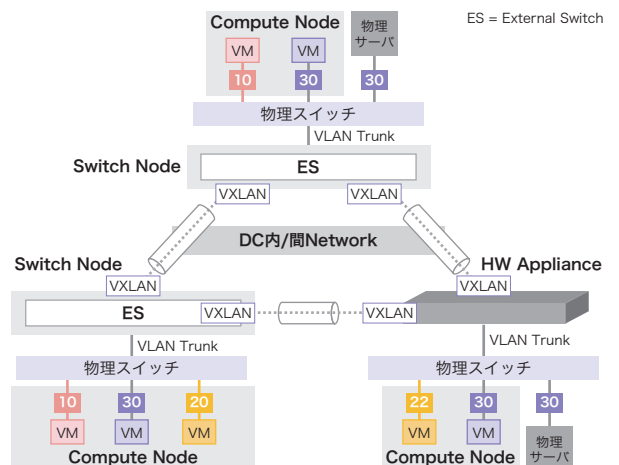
ES = External Switch

Compute Node
VM
VM
10
30
物理サーバ
30
物理スイッチ
VLAN Trunk
Switch Node
ES
VXLAN
VXLAN
DC内/間Network
Switch Node
HW Appliance
VXLAN
VXLAN
ES
VXLAN
VXLAN
VLAN Trunk
VLAN Trunk
物理スイッチ
物理スイッチ
10
30
20
22
30
30
VM
VM
VM
VM
VM
物理サーバ
Compute Node
Compute Node